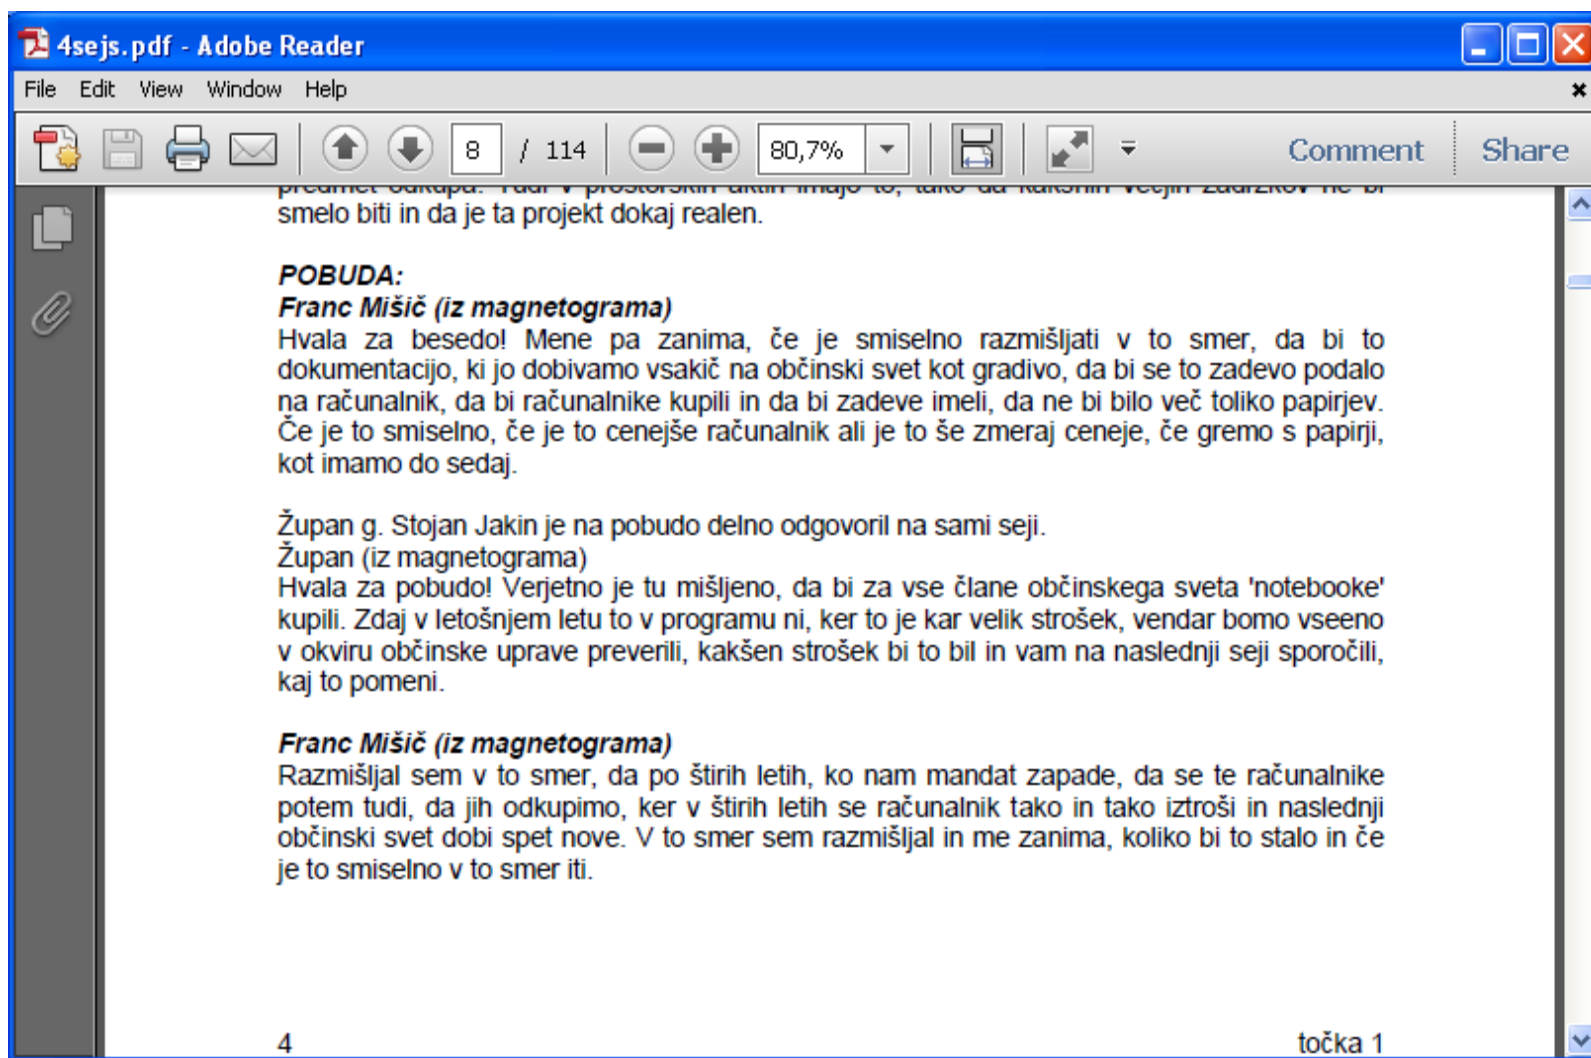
4sejs.pdf - Adobe Reader

File Edit View Window Help

8 / 114 80,7% Comment Share

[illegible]
smelo biti in da je ta projekt dokaj realen.

POBUDA:
Franc Mišič (iz magnetograma)
Hvala za besedo! Mene pa zanima, če je smiselno razmišljati v to smer, da bi to dokumentacijo, ki jo dobivamo vsakič na občinski svet kot gradivo, da bi se to zadevo podalo na računalnik, da bi računalnike kupili in da bi zadeve imeli, da ne bi bilo več toliko papirjev. Če je to smiselno, če je to cenejše računalnik ali je to še zmeraj ceneje, če gremo s papirji, kot imamo do sedaj.

Župan g. Stojan Jakin je na pobudo delno odgovoril na sami seji.
Župan (iz magnetograma)
Hvala za pobudo! Verjetno je tu mišljeno, da bi za vse člane občinskega sveta 'notebooke' kupili. Zdaj v letošnjem letu to v programu ni, ker to je kar velik strošek, vendar bomo vseeno v okviru občinske uprave preverili, kakšen strošek bi to bil in vam na naslednji seji sporočili, kaj to pomeni.

Franc Mišič (iz magnetograma)
Razmišljal sem v to smer, da po štirih letih, ko nam mandat zapade, da se te računalnike potem tudi, da jih odkupimo, ker v štirih letih se računalnik tako in tako iztroši in naslednji občinski svet dobi spet nove. V to smer sem razmišljal in me zanima, koliko bi to stalo in če je to smiselno v to smer iti.

4 točka 1